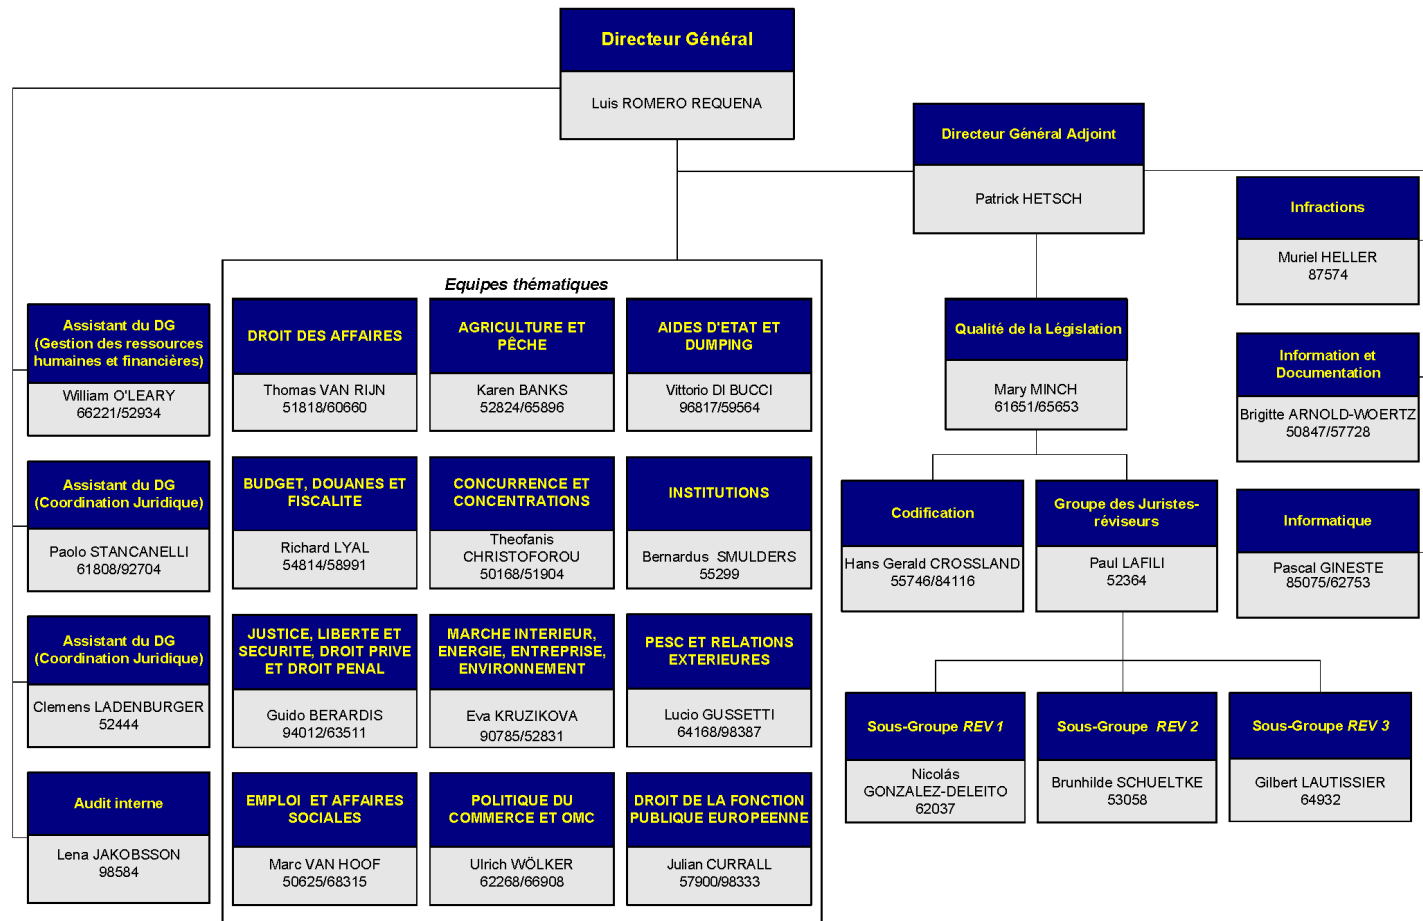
Directeur Général

Luis ROMERO REQUENA

Directeur Général Adjoint

Patrick HETSCH

Infractions

Muriel HELLER
87574

Equipes thématiques

Assistant du DG (Gestion des ressources humaines et financières)

William O'LEARY
66221/52934

DROIT DES AFFAIRES

Thomas VAN RIJN
51818/60660

AGRICULTURE ET PÊCHE

Karen BANKS
52824/65896

AIDES D'ETAT ET DUMPING

Vittorio DI BUCCI
96817/59564

Qualité de la Législation

Mary MINCH
61651/65653

Information et Documentation

Brigitte ARNOLD-WOERTZ
50847/57728

Assistant du DG (Coordination Juridique)

Paolo STANCANELLI
61808/92704

BUDGET, DOUANES ET FISCALITE

Richard LYAL
54814/58991

CONCURRENCE ET CONCENTRATIONS

Theofanis CHRISTOFOROU
50168/51904

INSTITUTIONS

Bernardus SMULDERS
55299

Codification

Hans Gerald CROSSLAND
55746/84116

Groupe des Juristes-réviseurs

Paul LAFILI
52364

Informatique

Pascal GINESTE
85075/62753

Assistant du DG (Coordination Juridique)

Clemens LADENBURGER
52444

JUSTICE, LIBERTE ET SECURITE, DROIT PRIVE ET DROIT PENAL

Guido BERARDIS
94012/63511

MARCHE INTERIEUR, ENERGIE, ENTREPRISE, ENVIRONNEMENT

Eva KRUZIKOVA
90785/52831

PESC ET RELATIONS EXTERIEURES

Lucio GUSSETTI
64168/98387

Sous-Groupe REV 1

Nicolás GONZALEZ-DELEITO
62037

Sous-Groupe REV 2

Brunhilde SCHUELTKE
53058

Sous-Groupe REV 3

Gilbert LAUTISSIER
64932

Audit interne

Lena JAKOBSSON
98584

EMPLOI ET AFFAIRES SOCIALES

Marc VAN HOOF
50625/68315

POLITIQUE DU COMMERCE ET OMC

Ulrich WÖLKER
62268/66908

DROIT DE LA FONCTION PUBLIQUE EUROPEENNE

Julian CURRALL
57900/98333